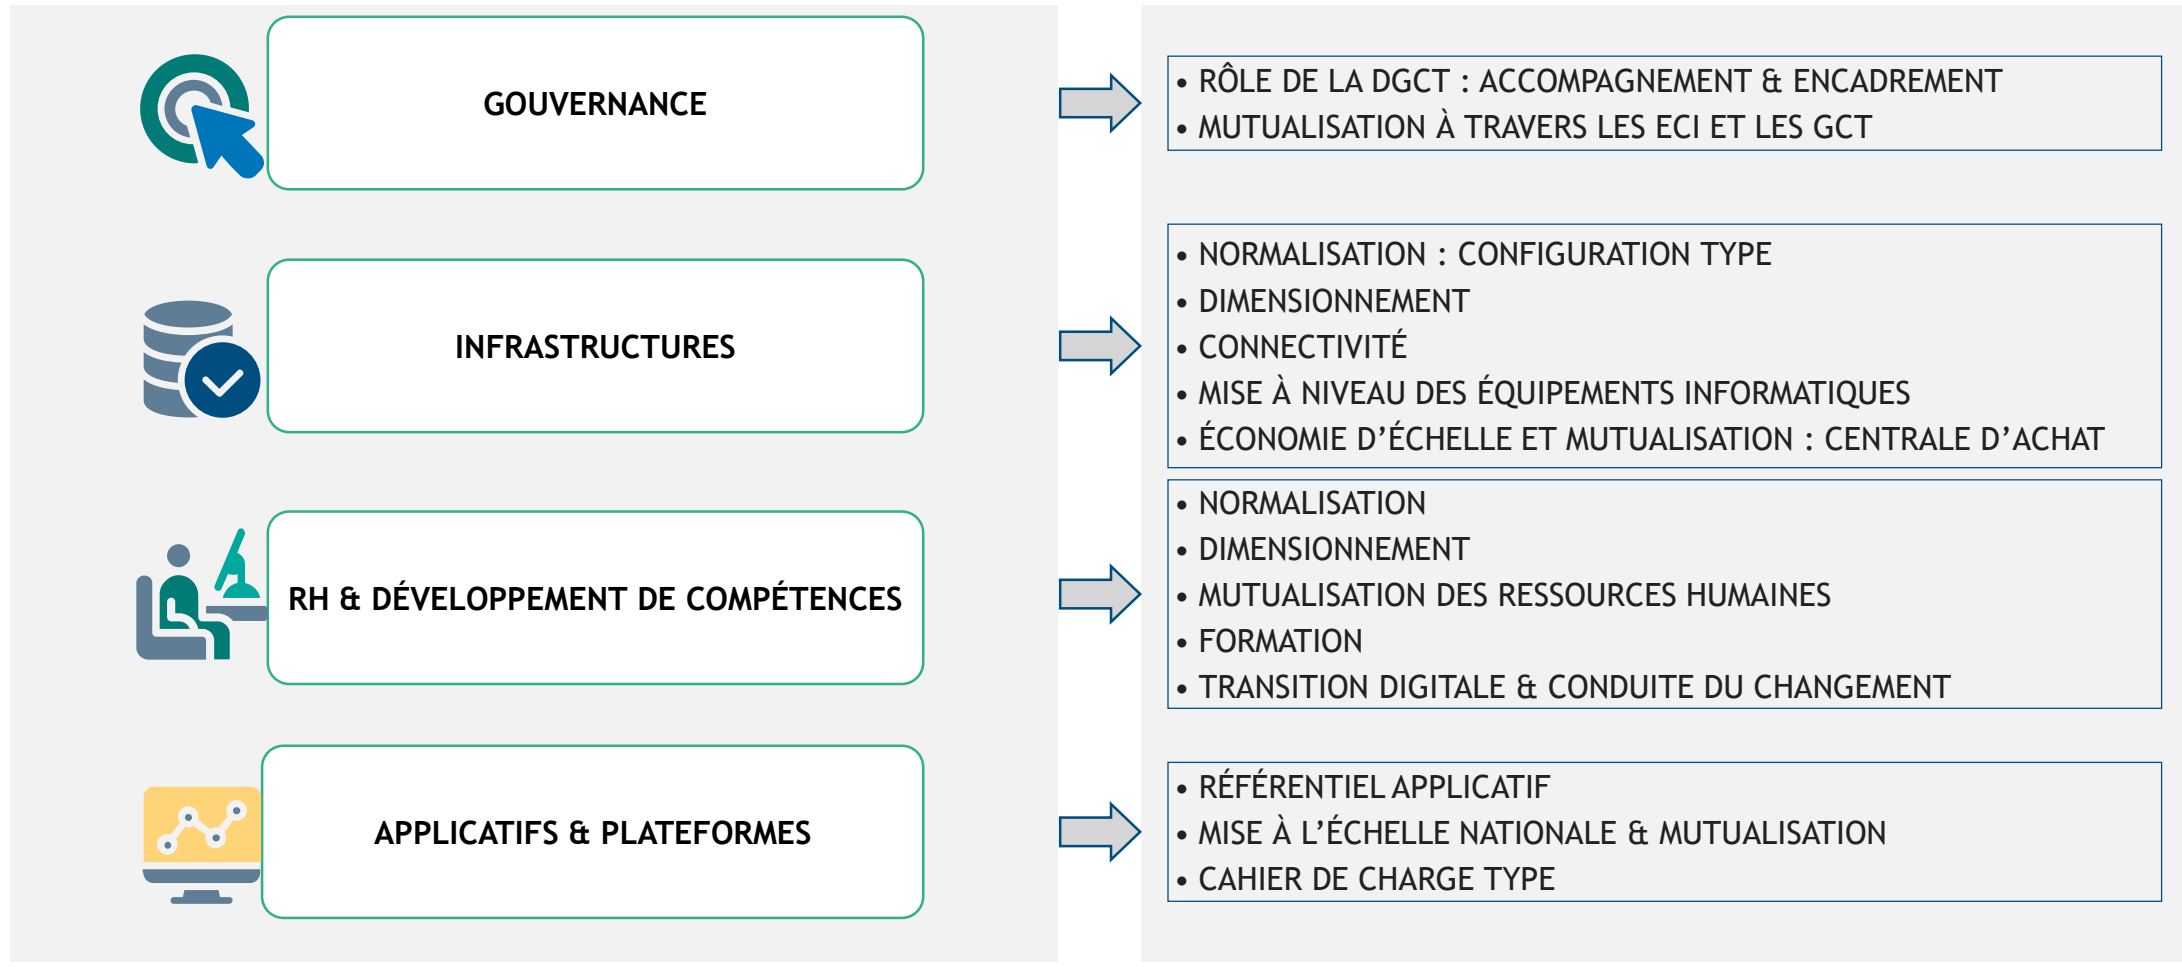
GOUVERNANCE

• RÔLE DE LA DGCT : ACCOMPAGNEMENT & ENCADREMENT
• MUTUALISATION À TRAVERS LES ECI ET LES GCT

INFRASTRUCTURES

• NORMALISATION : CONFIGURATION TYPE
• DIMENSIONNEMENT
• CONNECTIVITÉ
• MISE À NIVEAU DES ÉQUIPEMENTS INFORMATIQUES
• ÉCONOMIE D'ÉCHELLE ET MUTUALISATION : CENTRALE D'ACHAT

RH & DÉVELOPPEMENT DE COMPÉTENCES

• NORMALISATION
• DIMENSIONNEMENT
• MUTUALISATION DES RESSOURCES HUMAINES
• FORMATION
• TRANSITION DIGITALE & CONDUITE DU CHANGEMENT

APPLICATIFS & PLATEFORMES

• RÉFÉRENTIEL APPLICATIF
• MISE À L'ÉCHELLE NATIONALE & MUTUALISATION
• CAHIER DE CHARGE TYPE